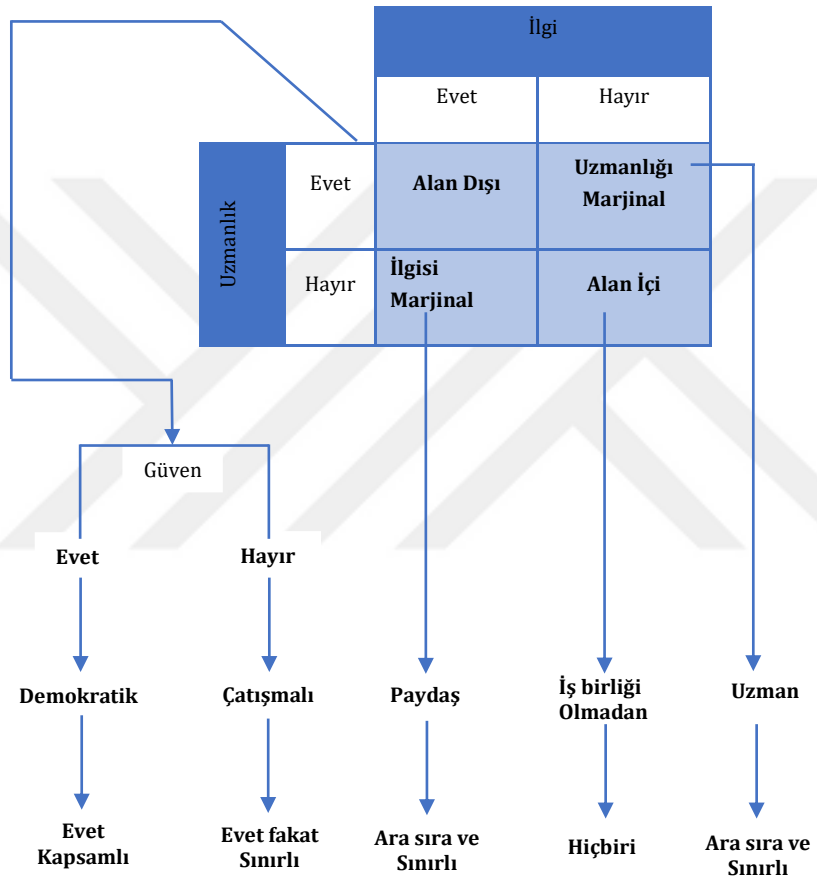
İlgi

| | | Evet | Hayır |
|---|---|---|---|
| Uzmanlık | Evet | Alan Dışı | Uzmanlığı Marjinal |
| | Hayır | İlgisi Marjinal | Alan İçi |

Güven

Evet

Hayır

Demokratik

Çatışmalı

Paydaş

İş birliği Olmadan

Uzman

Evet Kapsamlı

Evet fakat Sınırlı

Ara sıra ve Sınırlı

Hiçbiri

Ara sıra ve Sınırlı